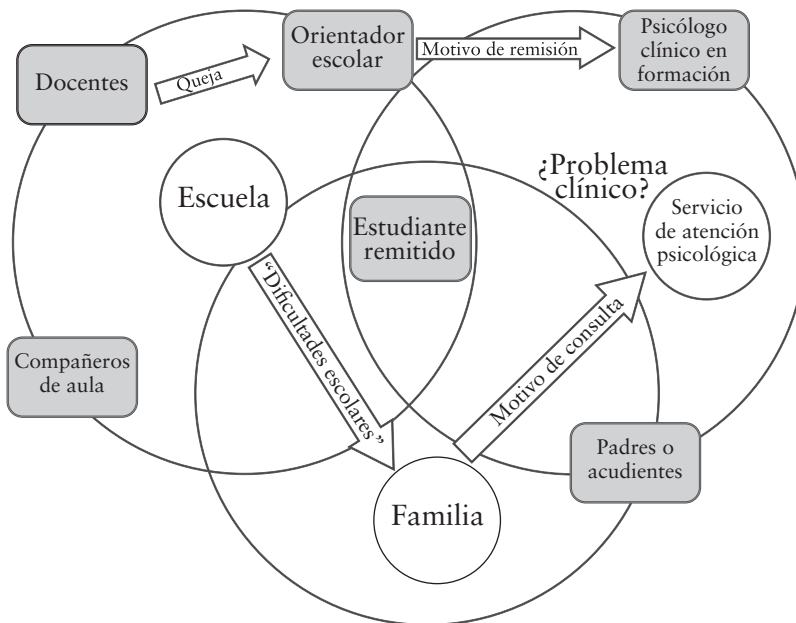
Docentes

Queja

Orientador escolar

Motivo de remisión

Psicólogo clínico en formación

¿Problema clínico?

Escuela

Estudiante remitido

Servicio de atención psicológica

"Dificultades escolares"

Motivo de consulta

Compañeros de aula

Padres o acudientes

Familia